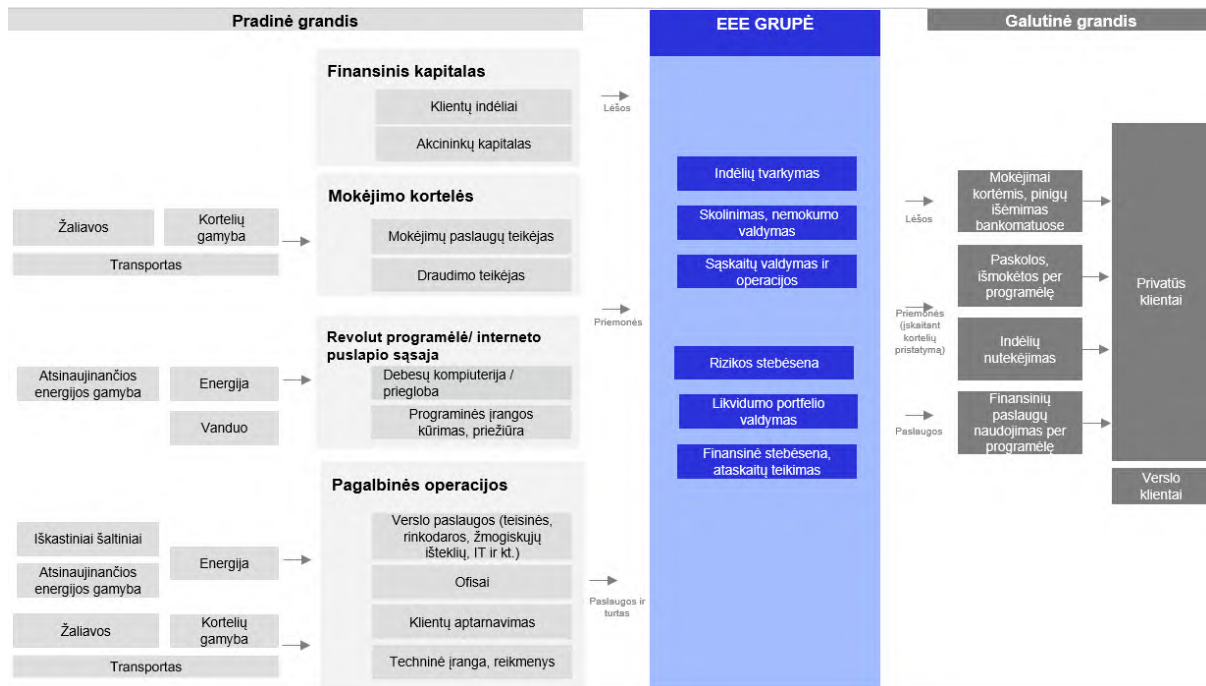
Pradinė grandis

EEE GRUPĖ

Galutinė grandis

Finansinis kapitalas

Klientų indėliai

Akcininkų kapitalas

Lėšos

Mokėjimo kortelės

Žaliavos

Kortelių gamyba

Transportas

Mokėjimų paslaugų teikėjas

Draudimo teikėjas

Revolut programėlė/ interneto puslapio sąsaja

Atsinaujinančios energijos gamyba

Energija

Vanduo

Debesų kompiuterija / prieglоba

Programinės įrangos kūrimas, priežiūra

Priemonės

Pagalbinės operacijos

Iškastiniai šaltiniai

Atsinaujinančios energijos gamyba

Energija

Žaliavos

Kortelių gamyba

Transportas

Verslo paslaugos (teisinės, rinkodaros, žmogiskųjų išteklių, IT ir kt.)

Ofisai

Klientų aptarnavimas

Techninė įranga, reikmenys

Paslaugos ir turtas

Indėlių tvarkymas

Skolinimas, nemokumo valdymas

Sąskaitų valdymas ir operacijos

Rizikos stebėsena

Likvidumo portfelio valdymas

Finansinė stebėsena, ataskaitų teikimas

Lėšos

Priemonės (įskaitant kortelių pristatymą)

Paslaugos

Mokėjimai kortėmis, pinigų išėmimas bankomatuose

Paskolos, išmokėtos per programėlę

Indėlių nutekėjimas

Finansinių paslaugų naudojimas per programėlę

Privatūs klientai

Verslo klientai